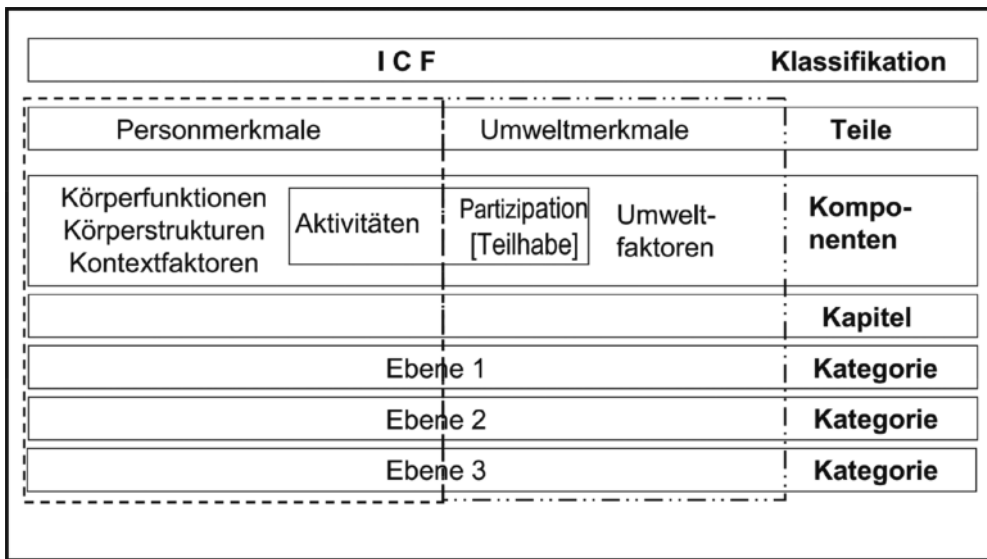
I C F

Klassifikation

Personmerkmale

Umweltmerkmale

Teile

Körperfunktionen
Körperstrukturen
Kontextfaktoren

Aktivitäten

Partizipation
[Teilhabe]

Umweltfaktoren

Komponenten

Kapitel

Ebene 1

Kategorie

Ebene 2

Kategorie

Ebene 3

Kategorie